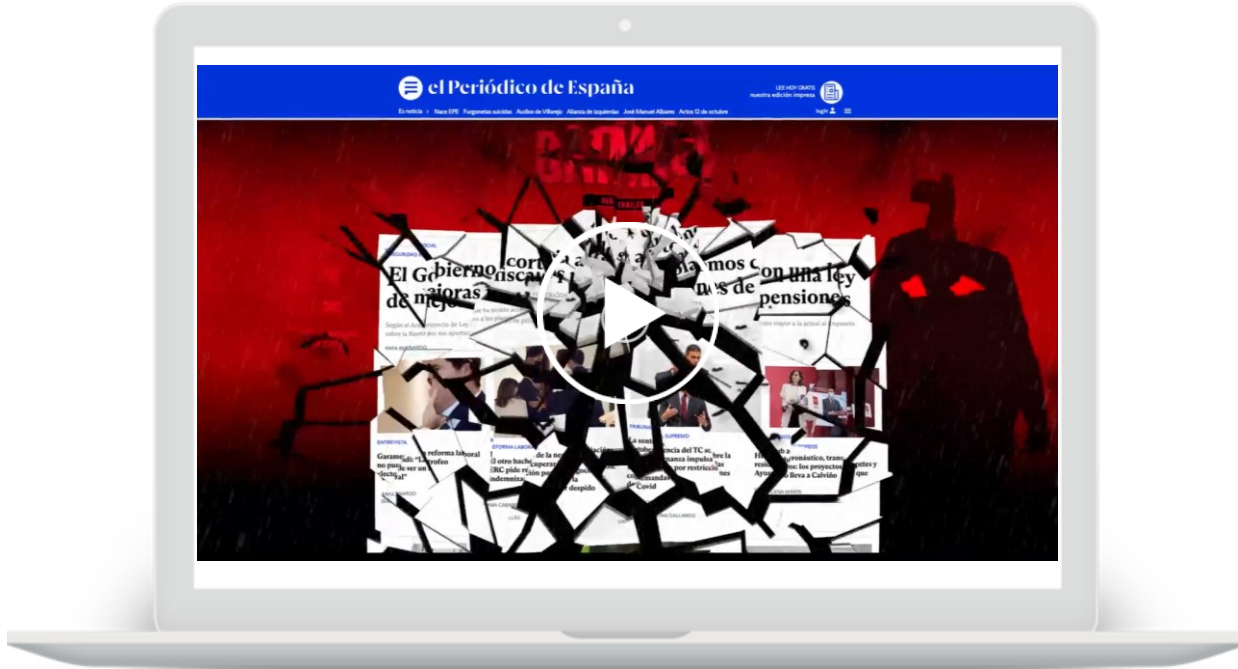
el Periódico de España

LEE HOY GRATIS nuestra edición impresa

Es noticia › Nace EPE Furgonetas suicidas Audios de Villarejo Alianza de izquierdas José Manuel Albares Actos 12 de octubre

login

El Go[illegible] con una ley de mejora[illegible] pensiones

ENTREVISTA

TRIBUNAL SUPREMO

Covid